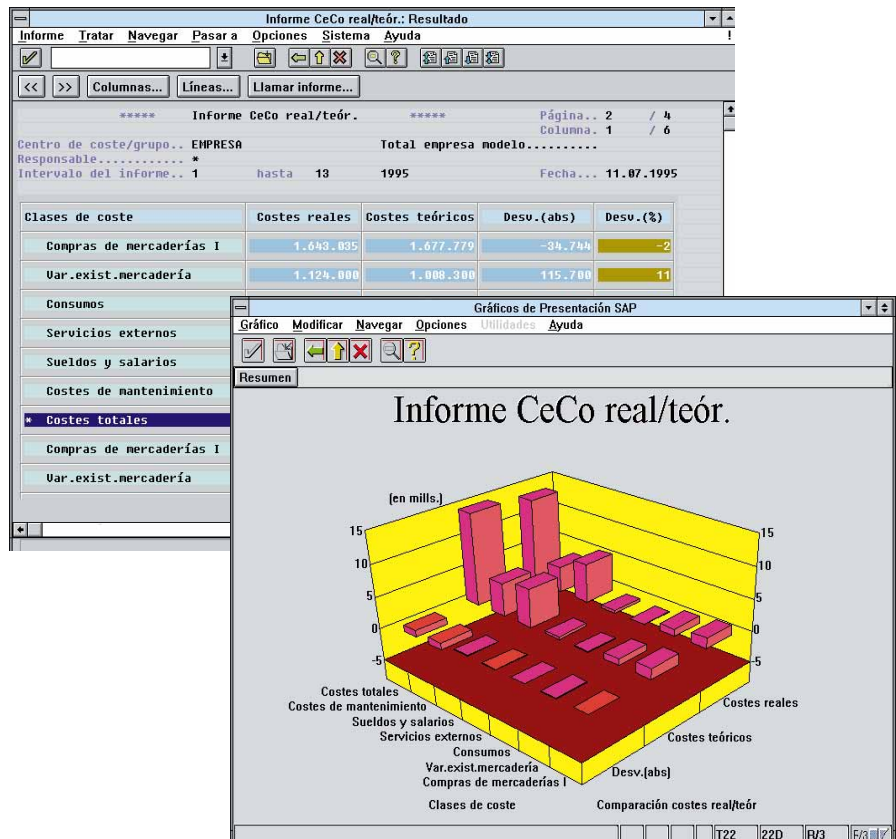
Informe CeCo real/teór.: Resultado

Informe Tratar Navegar Pasar a Opciones Sistema Ayuda

<< >> Columnas... Líneas... Llamar informe...

***** Informe CeCo real/teór. ***** Página.. 2 / 4
Columna. 1 / 6

Centro de coste/grupo.. EMPRESA Total empresa modelo..........
Responsable........... *
Intervalo del informe.. 1 hasta 13 1995 Fecha... 11.07.1995

| Clases de coste | Costes reales | Costes teóricos | Desv.(abs) | Desv.(%) |
|---|---|---|---|---|
| Compras de mercaderías I | 1.643.035 | 1.677.779 | -34.744 | -2 |
| Var.exist.mercadería | 1.124.000 | 1.008.300 | 115.700 | 11 |
| Consumos | | | | |
| Servicios externos | | | | |
| Sueldos y salarios | | | | |
| Costes de mantenimiento | | | | |
| * Costes totales | | | | |
| Compras de mercaderías I | | | | |
| Var.exist.mercadería | | | | |

Gráficos de Presentación SAP

Gráfico Modificar Navegar Opciones Utilidades Ayuda

Resumen

Informe CeCo real/teór.

(en mills.)

15 10 5 0 -5

15 10 5 0 -5

Costes totales
Costes de mantenimiento
Sueldos y salarios
Servicios externos
Consumos
Var.exist.mercadería
Compras de mercaderías I

Costes reales
Costes teóricos
Desv.(abs)

Clases de coste

Comparación costes real/teór

T22 22D R/3